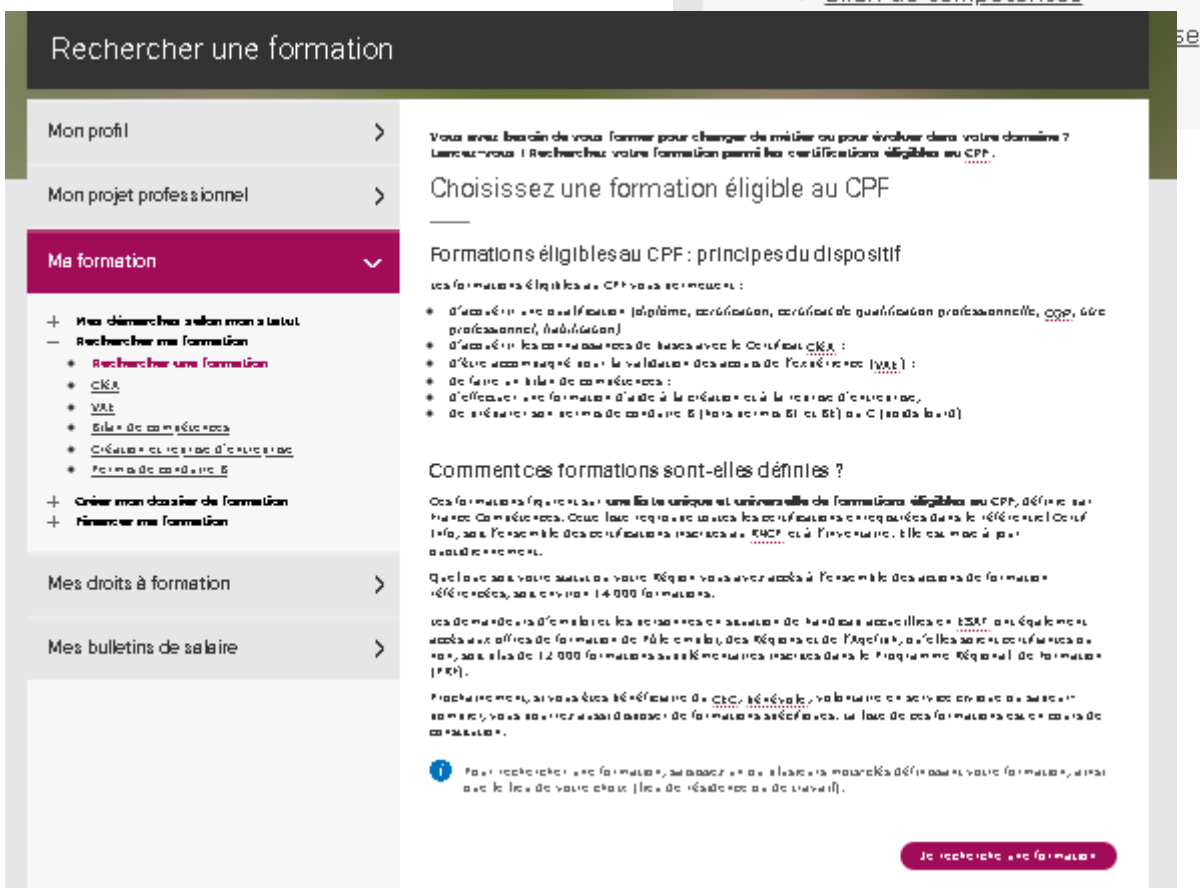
Bilan de compétences

Rechercher une formation

Mon profil

Mon projet professionnel

Ma formation

+ Mes démarches selon mon statut
– Rechercher ma formation
• Rechercher une formation
• CléA
• VAE
• Bilan de compétences
• Création et reprise d'entreprise
• Permis de conduire B
+ Créer mon dossier de formation
+ Financer ma formation

Mes droits à formation

Mes bulletins de salaire

Vous avez besoin de vous former pour changer de métier ou pour évoluer dans votre domaine ? Lancez-vous ! Recherchez votre formation parmi les certifications éligibles au CPF.

Choisissez une formation éligible au CPF

Formations éligibles au CPF : principes du dispositif

Les formations éligibles au CPF vous permettent :

• d'acquérir une qualification (diplôme, certification, certificat de qualification professionnelle, CQP, titre professionnel, habilitation)
• d'acquérir les connaissances de bases avec le Certificat CléA ;
• d'être accompagné pour la validation des acquis de l'expérience (VAE) ;
• de faire un bilan de compétences ;
• d'effectuer une formation d'aide à la création ou à la reprise d'entreprise ;
• de préparer son permis de conduire B (hors permis B1 et BE) ou C (poids lourd)

Comment ces formations sont-elles définies ?

Ces formations figurent sur une liste unique et universelle de formations éligibles au CPF, définie par France Compétences. Cette liste regroupe toutes les certifications enregistrées dans le référentiel Certif Info, soit l'ensemble des certifications inscrites au RNCP et à l'inventaire. Elle est mise à jour quotidiennement.

Quel que soit votre statut ou votre Région vous avez accès à l'ensemble des actions de formation référencées, soit environ 14 000 formations.

Les demandeurs d'emploi et les personnes en situation de handicap accueillies en ESAT ont également accès aux offres de formation de Pôle emploi, des Régions et de l'Agefiph, qu'elles soient certifiantes ou non, soit plus de 12 000 formations supplémentaires inscrites dans le Programme Régional de Formation (PRF).

Prochainement, si vous êtes bénéficiaire du CEC, bénévole, volontaire en service civique ou sapeur-pompier, vous pourrez aussi disposer de formations spécifiques. La liste de ces formations est en cours de constitution.

Pour rechercher une formation, saisissez un ou plusieurs mots-clés définissant votre formation, ainsi que le lieu de votre choix (lieu de résidence ou de travail).

Je recherche une formation